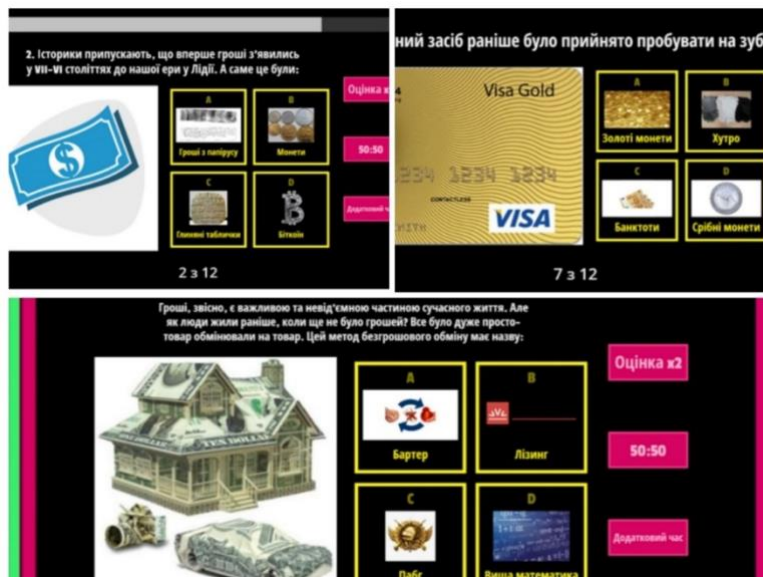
2. Історики припускають, що вперше гроші з'явились у VII–VI століттях до нашої ери у Лідії. А саме це були:

A
Гроші з папірусу

B
Монети

C
Глиняні таблички

D
Біткоїн

Оцінка x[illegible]

50:50

Додатковий ч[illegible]

2 з 12

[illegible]ний засіб раніше було прийнято пробувати на зуб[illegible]

Visa Gold

1234 1234 1234

CONTACTLESS

VISA

A
Золоті монети

B
Хутро

C
Банктоти

D
Срібні монети

7 з 12

Гроші, звісно, є важливою та невід'ємною частиною сучасного життя. Але як люди жили раніше, коли ще не було грошей? Все було дуже просто-товар обмінювали на товар. Цей метод безгрошового обміну має назву:

A
Бартер

B
Лізинг

C
Пабг

D
Вища математика

Оцінка x2

50:50

Додатковий час